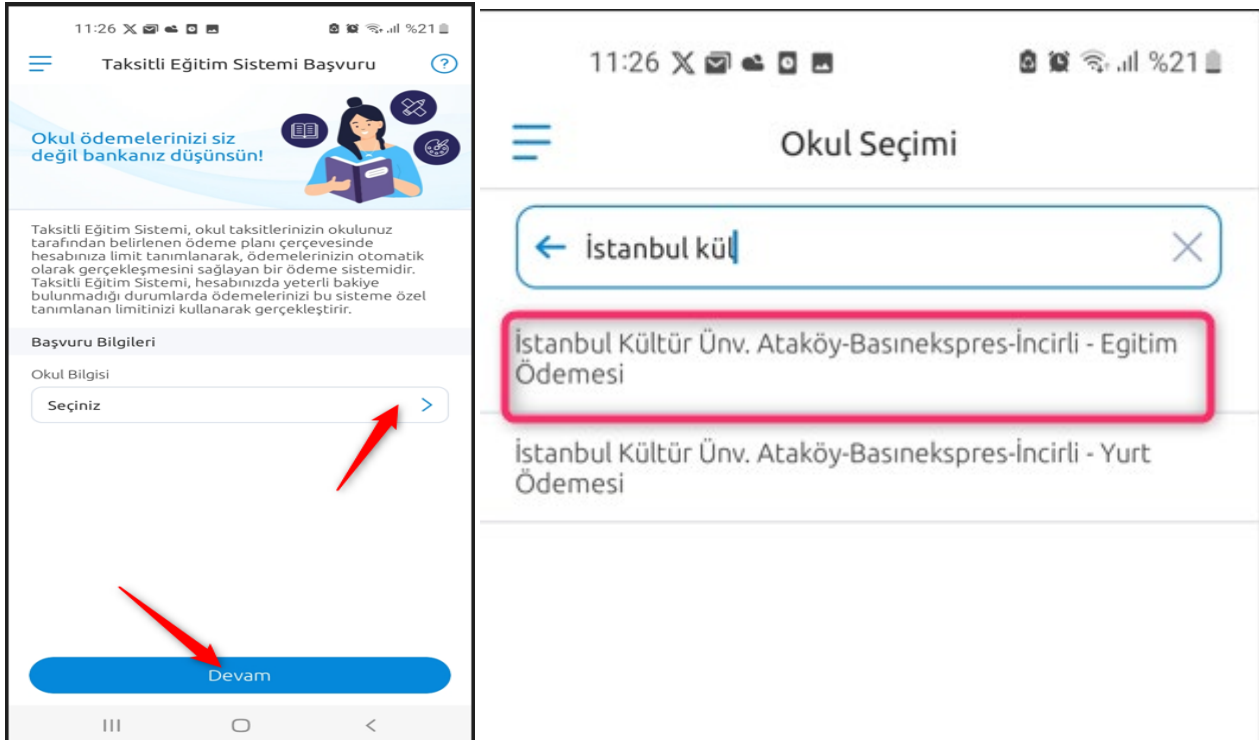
11:26 %21

Taksitli Eğitim Sistemi Başvuru

Okul ödemelerinizi siz değil bankanız düşünsün!

Taksitli Eğitim Sistemi, okul taksitlerinizin okulunuz tarafından belirlenen ödeme planı çerçevesinde hesabınıza limit tanımlanarak, ödemelerinizin otomatik olarak gerçekleşmesini sağlayan bir ödeme sistemidir. Taksitli Eğitim Sistemi, hesabınızda yeterli bakiye bulunmadığı durumlarda ödemelerinizi bu sisteme özel tanımlanan limitinizi kullanarak gerçekleştirir.

Başvuru Bilgileri

Okul Bilgisi

Seçiniz

Devam

11:26 %21

Okul Seçimi

İstanbul kül

İstanbul Kültür Ünv. Ataköy-Basınekspres-İncirli - Egitim Ödemesi

İstanbul Kültür Ünv. Ataköy-Basınekspres-İncirli - Yurt Ödemesi